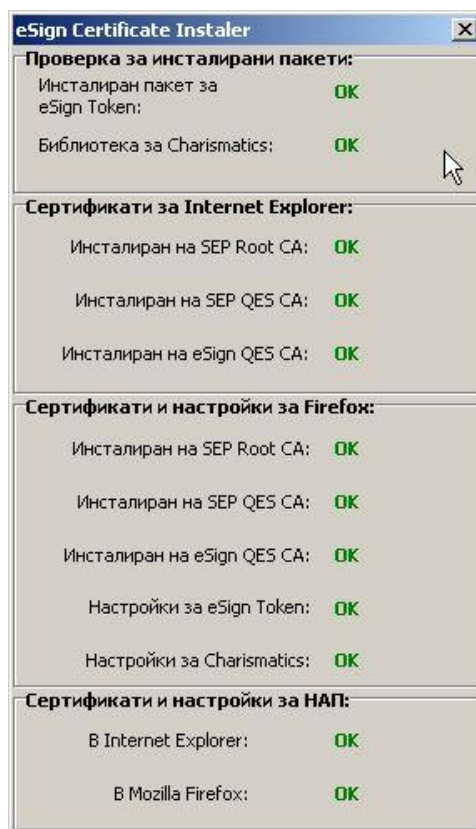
eSign Certificate Instaler

Проверка за инсталирани пакети:

Инсталиран пакет за eSign Token: OK

Библиотека за Charismatics: OK

Сертификати за Internet Explorer:

Инсталиран на SEP Root CA: OK

Инсталиран на SEP QES CA: OK

Инсталиран на eSign QES CA: OK

Сертификати и настройки за Firefox:

Инсталиран на SEP Root CA: OK

Инсталиран на SEP QES CA: OK

Инсталиран на eSign QES CA: OK

Настройки за eSign Token: OK

Настройки за Charismatics: OK

Сертификати и настройки за НАП:

В Internet Explorer: OK

В Mozilla Firefox: OK